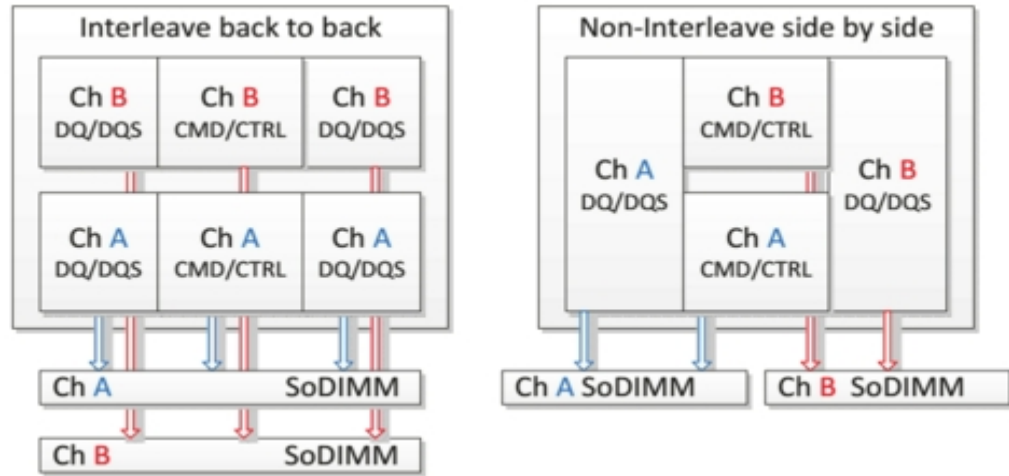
Interleave back to back

Ch B DQ/DQS

Ch B CMD/CTRL

Ch B DQ/DQS

Ch A DQ/DQS

Ch A CMD/CTRL

Ch A DQ/DQS

Ch A SoDIMM

Ch B SoDIMM

Non-Interleave side by side

Ch A DQ/DQS

Ch B CMD/CTRL

Ch A CMD/CTRL

Ch B DQ/DQS

Ch A SoDIMM

Ch B SoDIMM